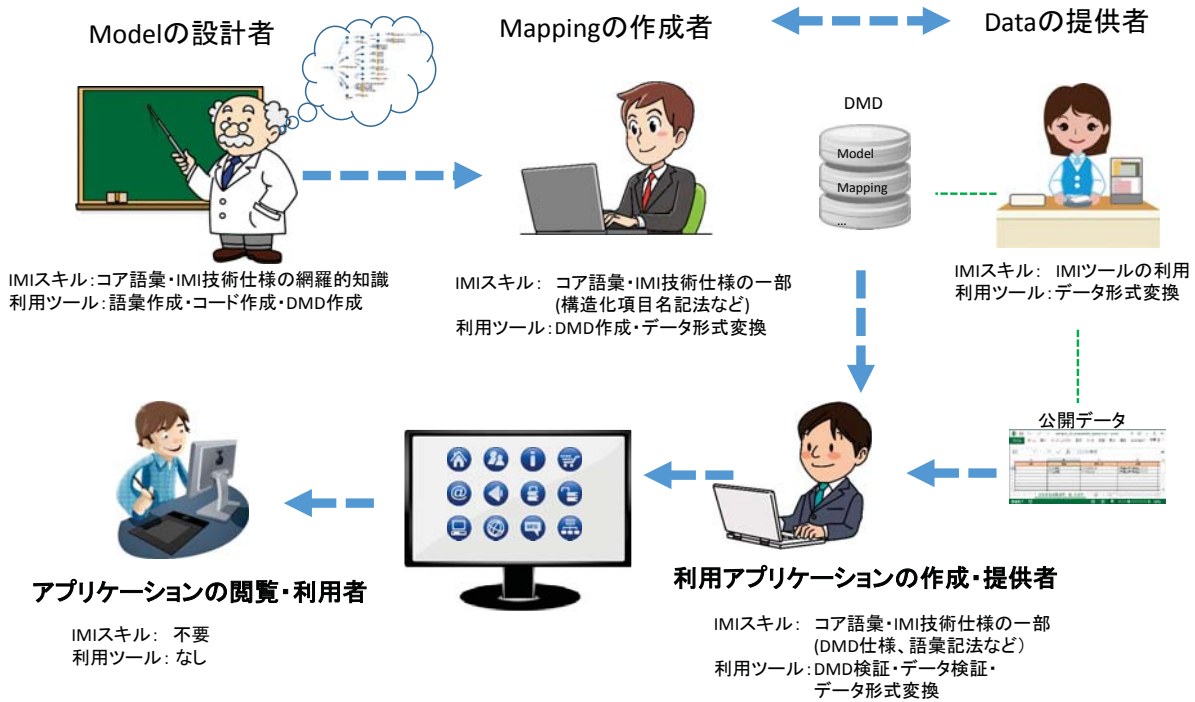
Modelの設計者

Mappingの作成者

Dataの提供者

DMD

Model

Mapping

...

IMIスキル:コア語彙・IMI技術仕様の網羅的知識
利用ツール:語彙作成・コード作成・DMD作成

IMIスキル: コア語彙・IMI技術仕様の一部
(構造化項目名記法など)
利用ツール:DMD作成・データ形式変換

IMIスキル: IMIツールの利用
利用ツール:データ形式変換

公開データ

アプリケーションの閲覧・利用者

IMIスキル: 不要
利用ツール: なし

利用アプリケーションの作成・提供者

IMIスキル: コア語彙・IMI技術仕様の一部
(DMD仕様、語彙記法など)
利用ツール:DMD検証・データ検証・
データ形式変換